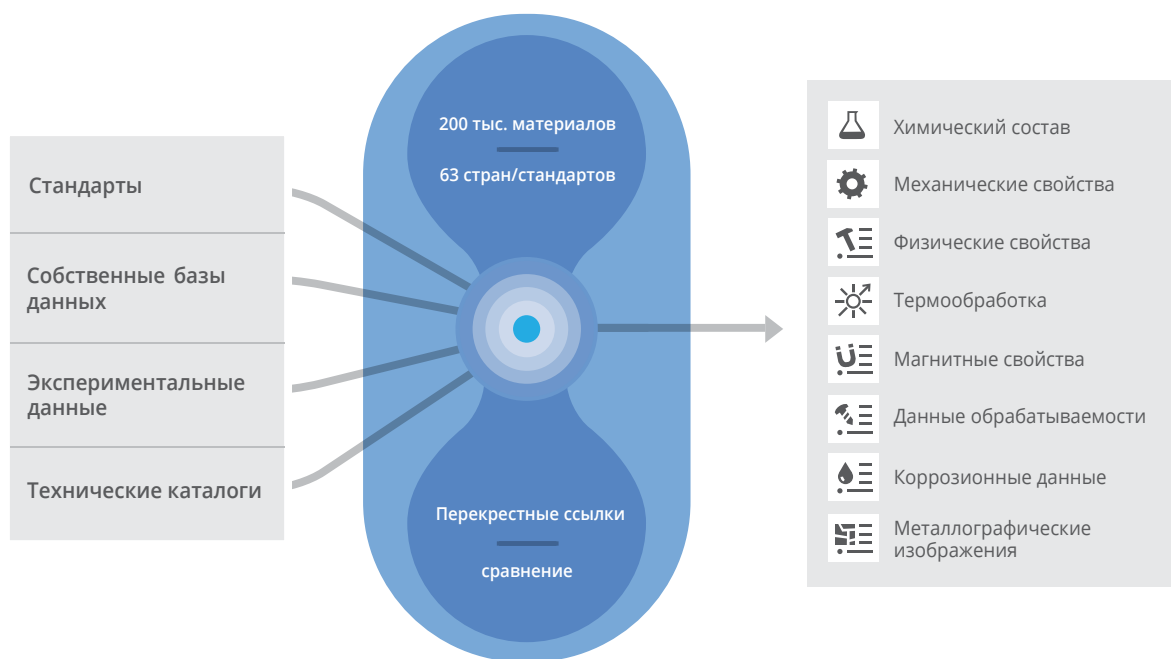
Стандарты

Собственные базы данных

Экспериментальные данные

Технические каталоги

200 тыс. материалов

63 стран/стандартов

Перекрестные ссылки

сравнение

Химический состав

Механические свойства

Физические свойства

Термообработка

Магнитные свойства

Данные обрабатываемости

Коррозионные данные

Металлографические изображения